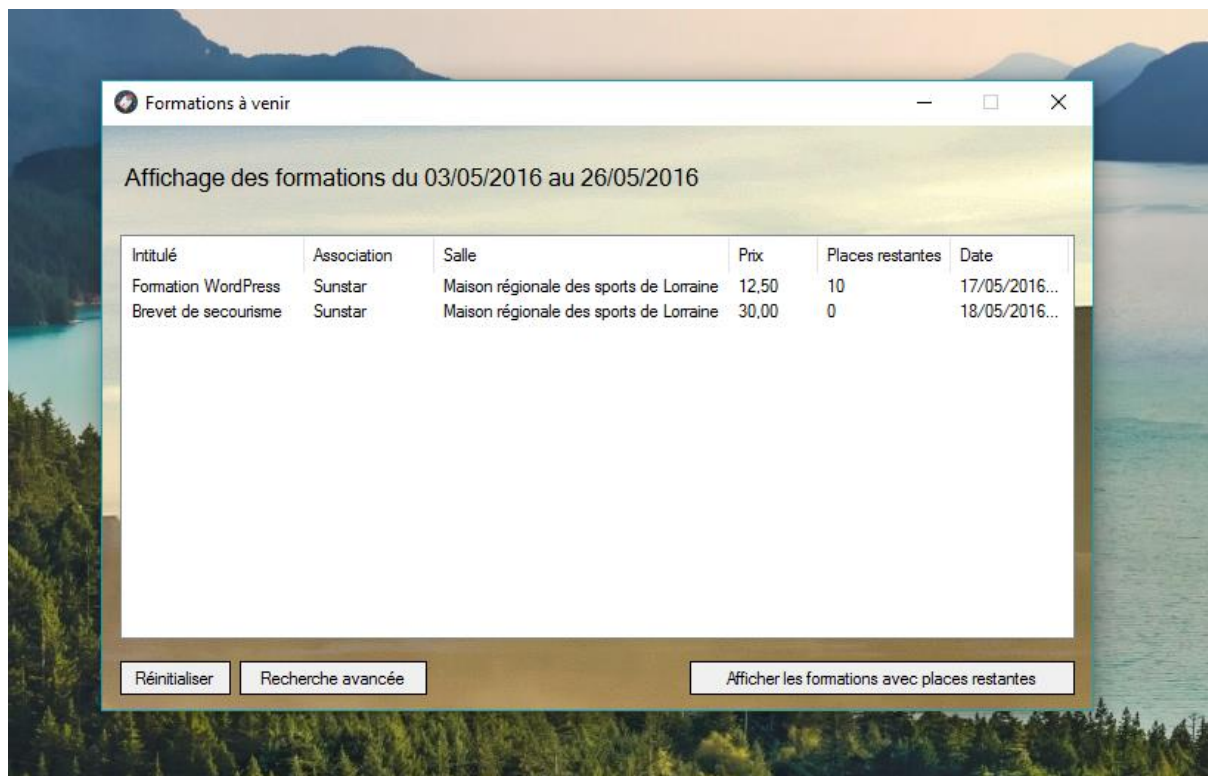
Formations à venir

Affichage des formations du 03/05/2016 au 26/05/2016

| Intitulé | Association | Salle | Prix | Places restantes | Date |
|---|---|---|---|---|---|
| Formation WordPress | Sunstar | Maison régionale des sports de Lorraine | 12,50 | 10 | 17/05/2016... |
| Brevet de secourisme | Sunstar | Maison régionale des sports de Lorraine | 30,00 | 0 | 18/05/2016... |

Réinitialiser
Recherche avancée
Afficher les formations avec places restantes